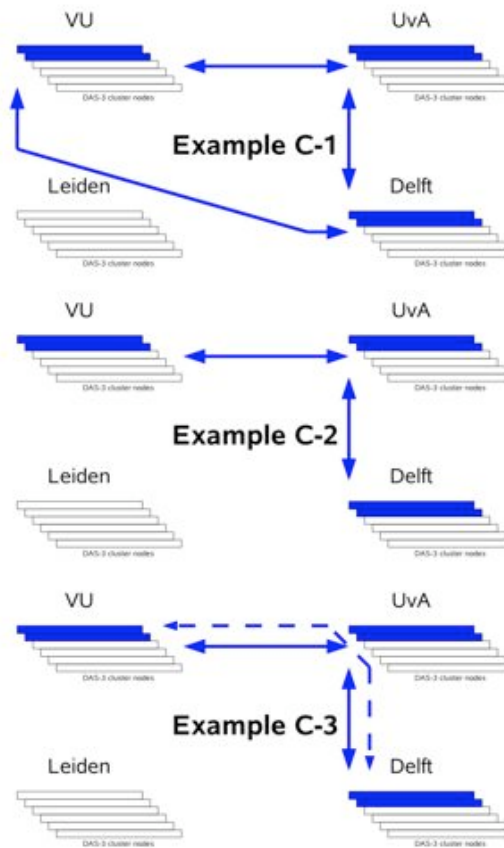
VU

DAS-3 cluster nodes

UvA

DAS-3 cluster nodes

Example C-1

Leiden

DAS-3 cluster nodes

Delft

DAS-3 cluster nodes

VU

DAS-3 cluster nodes

UvA

DAS-3 cluster nodes

Example C-2

Leiden

DAS-3 cluster nodes

Delft

DAS-3 cluster nodes

VU

DAS-3 cluster nodes

UvA

DAS-3 cluster nodes

Example C-3

Leiden

DAS-3 cluster nodes

Delft

DAS-3 cluster nodes